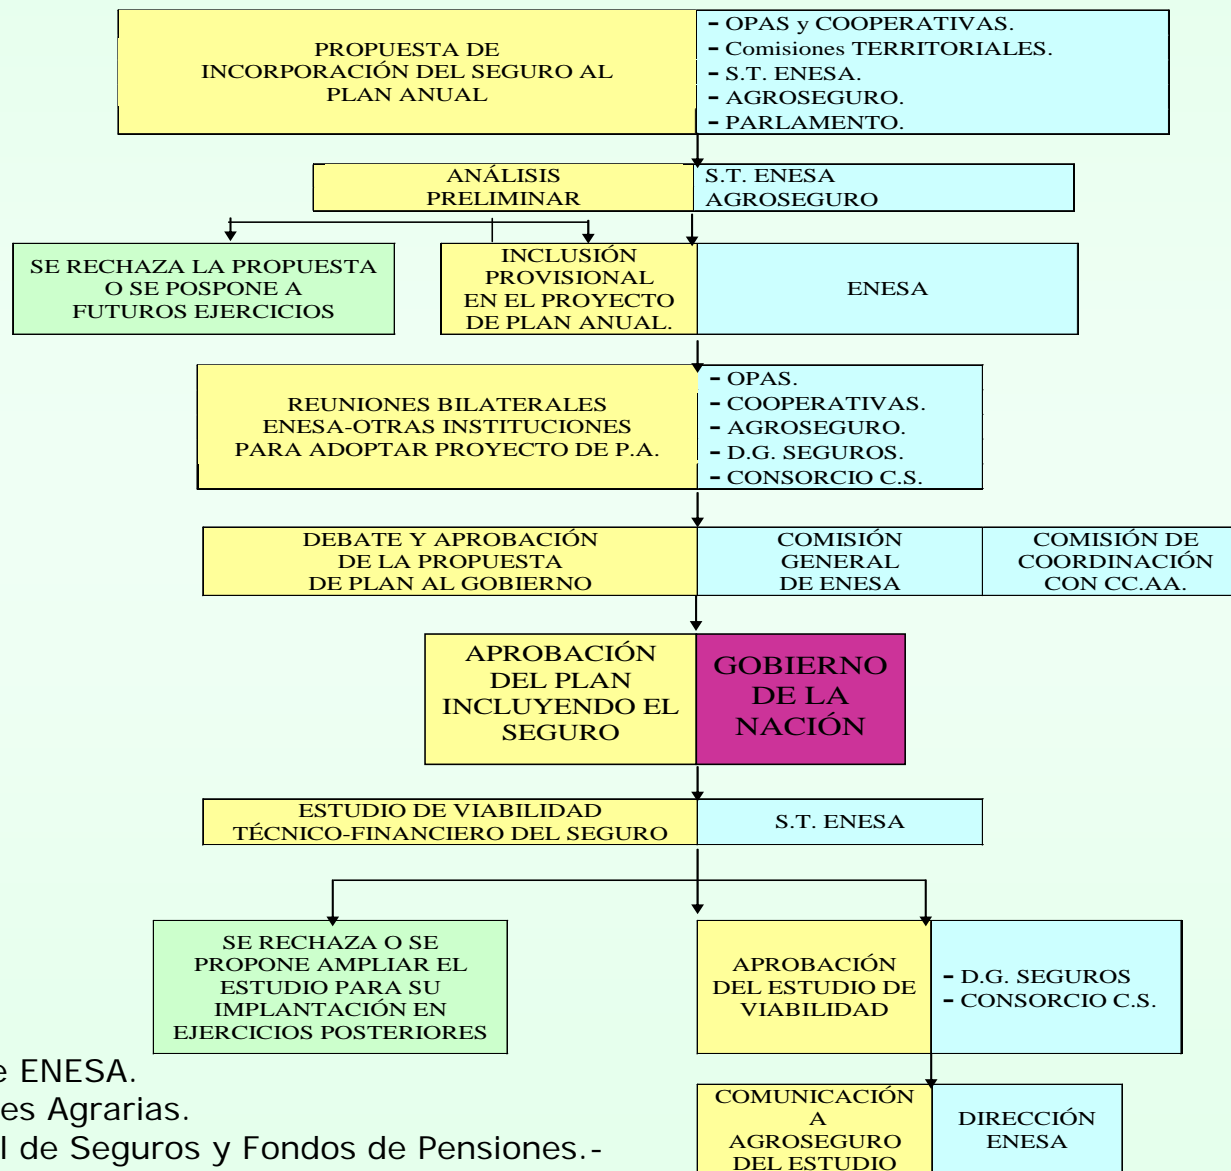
PROPUESTA DE INCORPORACIÓN DEL SEGURO AL PLAN ANUAL

- OPAS y COOPERATIVAS.
- Comisiones TERRITORIALES.
- S.T. ENESA.
- AGROSEGURO.
- PARLAMENTO.

ANÁLISIS PRELIMINAR

S.T. ENESA
AGROSEGURO

SE RECHAZA LA PROPUESTA O SE POSPONE A FUTUROS EJERCICIOS

INCLUSIÓN PROVISIONAL EN EL PROYECTO DE PLAN ANUAL.

ENESA

REUNIONES BILATERALES ENESA-OTRAS INSTITUCIONES PARA ADOPTAR PROYECTO DE P.A.

- OPAS.
- COOPERATIVAS.
- AGROSEGURO.
- D.G. SEGUROS.
- CONSORCIO C.S.

DEBATE Y APROBACIÓN DE LA PROPUESTA DE PLAN AL GOBIERNO

COMISIÓN GENERAL DE ENESA

COMISIÓN DE COORDINACIÓN CON CC.AA.

APROBACIÓN DEL PLAN INCLUYENDO EL SEGURO

GOBIERNO DE LA NACIÓN

ESTUDIO DE VIABILIDAD TÉCNICO-FINANCIERO DEL SEGURO

S.T. ENESA

SE RECHAZA O SE PROPONE AMPLIAR EL ESTUDIO PARA SU IMPLANTACIÓN EN EJERCICIOS POSTERIORES

APROBACIÓN DEL ESTUDIO DE VIABILIDAD

- D.G. SEGUROS
- CONSORCIO C.S.

e ENESA.
es Agrarias.
l de Seguros y Fondos de Pensiones.-

COMUNICACIÓN A AGROSEGURO DEL ESTUDIO

DIRECCIÓN ENESA